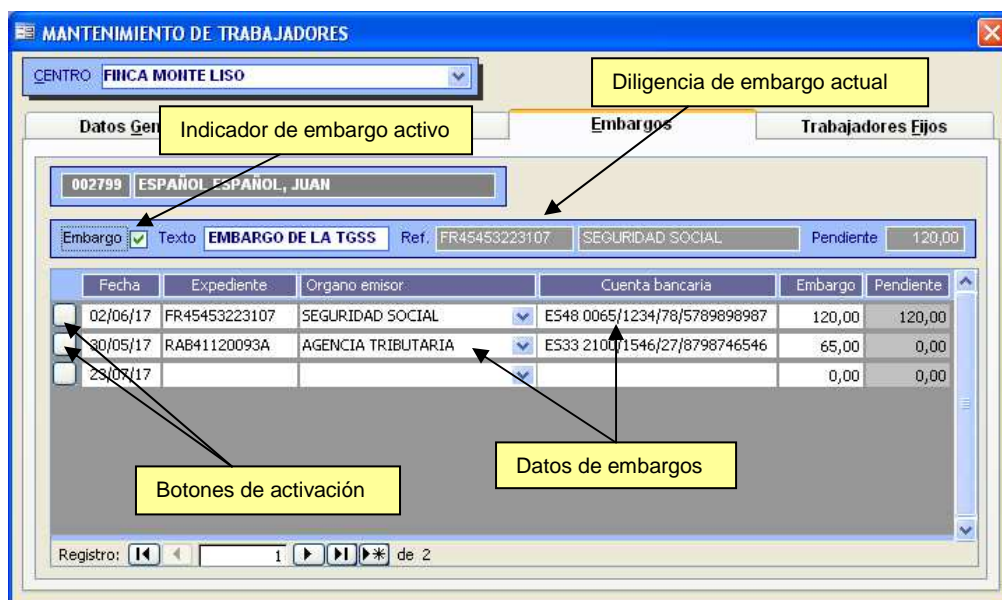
MANTENIMIENTO DE TRABAJADORES

CENTRO FINCA MONTE LISO

Diligencia de embargo actual

Datos Gen

Indicador de embargo activo

Embargos

Trabajadores Fijos

002799 ESPAÑOL ESPAÑOL, JUAN

Embargo Texto EMBARGO DE LA TGSS Ref. FR45453223107 SEGURIDAD SOCIAL Pendiente 120,00

| Fecha | Expediente | Organo emisor | Cuenta bancaria | Embargo | Pendiente |
|---|---|---|---|---|---|
| 02/06/17 | FR45453223107 | SEGURIDAD SOCIAL | ES48 0065/1234/78/5789898987 | 120,00 | 120,00 |
| 30/05/17 | RAB41120093A | AGENCIA TRIBUTARIA | ES33 2100/1546/27/8798746546 | 65,00 | 0,00 |
| 23/07/17 | | | | 0,00 | 0,00 |

Datos de embargos

Botones de activación

Registro: 1 de 2